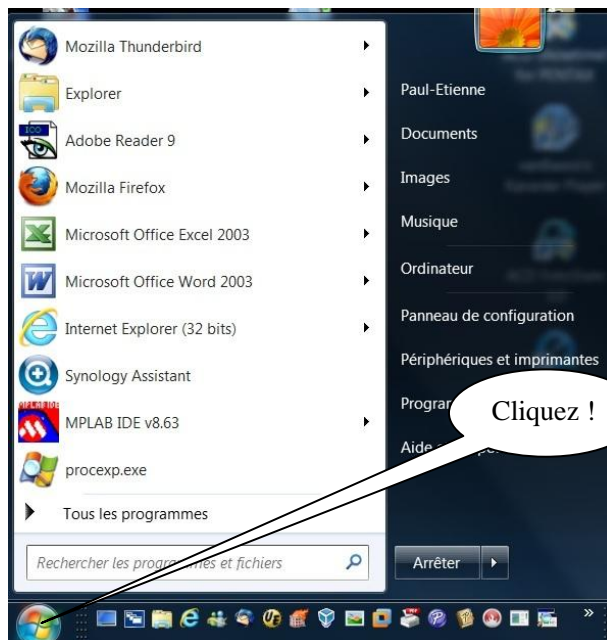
Mozilla Thunderbird
Explorer
Adobe Reader 9
Mozilla Firefox
Microsoft Office Excel 2003
Microsoft Office Word 2003
Internet Explorer (32 bits)
Synology Assistant
MPLAB IDE v8.63
procexp.exe
Tous les programmes
Rechercher les progra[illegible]mes et fichiers

Paul-Etienne
Documents
Images
Musique
Ordinateur
Panneau de configuration
Périphériques et imprimantes
Progra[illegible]
Aide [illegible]
Arrêter

Cliquez !